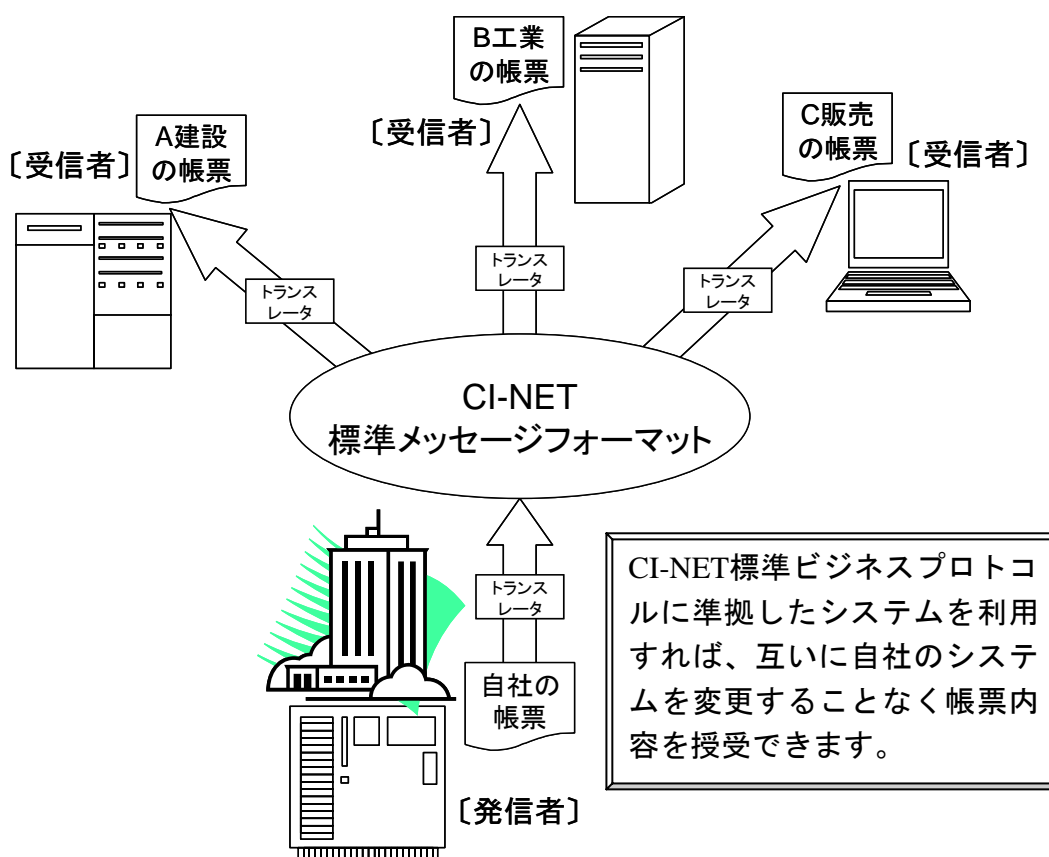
B工業
の帳票

〔受信者〕

C販売
の帳票

〔受信者〕

〔受信者〕

A建設
の帳票

トランス
レータ

トランス
レータ

トランス
レータ

CI-NET
標準メッセージフォーマット

トランス
レータ

自社の
帳票

CI-NET標準ビジネスプロトコルに準拠したシステムを利用すれば、互いに自社のシステムを変更することなく帳票内容を授受できます。

〔発信者〕